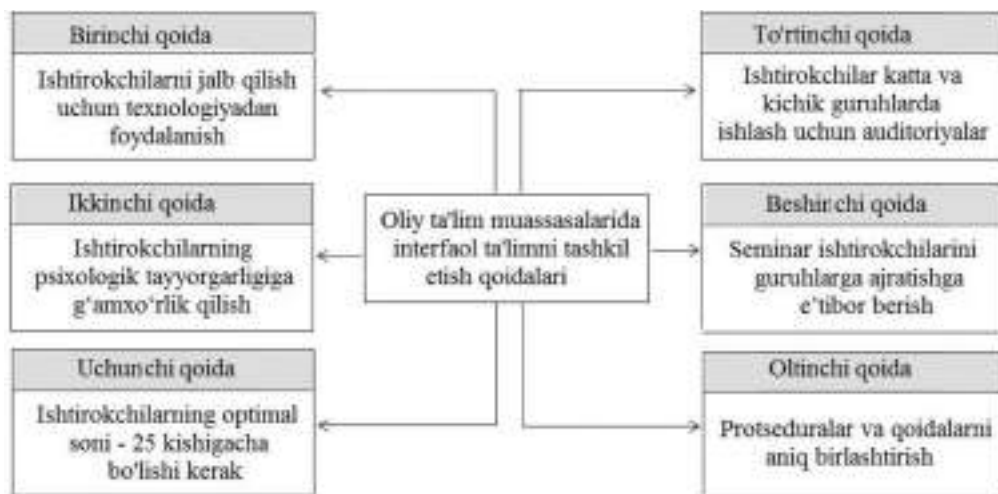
Birinchi qoida

Ishtirokchilarni jalb qilish uchun texnologiyadan foydalanish

Ikkinchi qoida

Ishtirokchilarning psixologik tayyorgarligiga g'amxo'rlik qilish

Uchunchi qoida

Ishtirokchilarning optimal soni - 25 kishigacha bo'lishi kerak

Oliy ta'lim muassasalarida interfaol ta'limni tashkil etish qoidalari

To'rtinchi qoida

Ishtirokchilar katta va kichik guruhlarda ishlash uchun auditoriyalar

Beshinchi qoida

Seminar ishtirokchilarini guruhlarga ajratishga e'tibor berish

Oltinchi qoida

Protseduralar va qoidalarni aniq birlashtirish